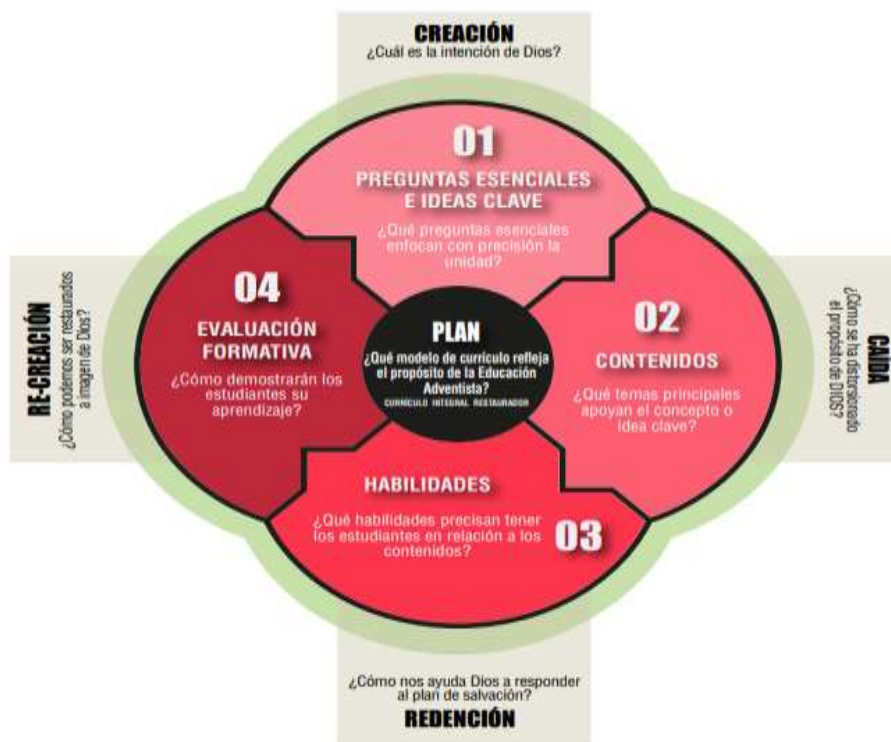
CREACIÓN
¿Cuál es la intención de Dios?

01
PREGUNTAS ESENCIALES E IDEAS CLAVE
¿Qué preguntas esenciales enfocan con precisión la unidad?

RE-CREACIÓN
¿Cómo podemos ser restaurados a imagen de Dios?

04
EVALUACIÓN FORMATIVA
¿Cómo demostrarán los estudiantes su aprendizaje?

PLAN
¿Qué modelo de currículo refleja el propósito de la Educación Adventista?
CURRÍCULO INTEGRAL RESTAURADOR

02
CONTENIDOS
¿Qué temas principales apoyan el concepto o idea clave?

CAÍDA
¿Cómo se ha distorsionado el propósito de DIOS?

HABILIDADES
¿Qué habilidades precisan tener los estudiantes en relación a los contenidos?
03

¿Cómo nos ayuda Dios a responder al plan de salvación?
REDENCIÓN